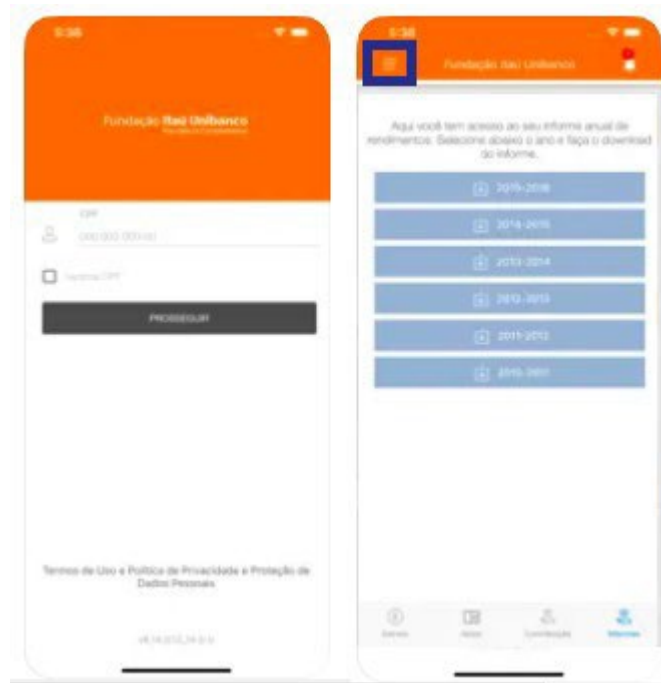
5:38

Fundação Itaú Unibanco

CPF

000.000.000-00

Lembrar CPF

PROSSEGUIR

Termos de Uso e Política de Privacidade e Proteção de Dados Pessoais

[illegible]

5:38

Fundação Itaú Unibanco

Aqui você tem acesso ao seu informe anual de rendimentos. Selecione abaixo o ano e faça o download do informe.

2015-2016

2014-2015

2013-2014

2012-2013

2011-2012

2010-2011

Extrato

Ações

Contribuição

Informes